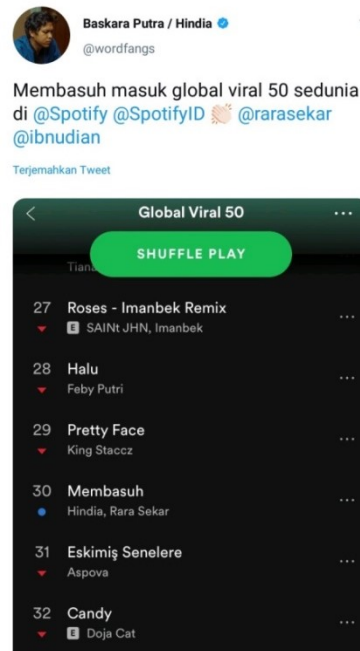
Baskara Putra / Hindia
@wordfangs

Membasuh masuk global viral 50 sedunia di @Spotify @SpotifyID 👏🏻 @rarasekar @ibnudian

Terjemahkan Tweet

Global Viral 50

SHUFFLE PLAY

Tian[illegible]

27 Roses - Imanbek Remix
E SAINt JHN, Imanbek

28 Halu
Feby Putri

29 Pretty Face
King Staccz

30 Membasuh
Hindia, Rara Sekar

31 Eskimiş Senelere
Aspova

32 Candy
E Doja Cat